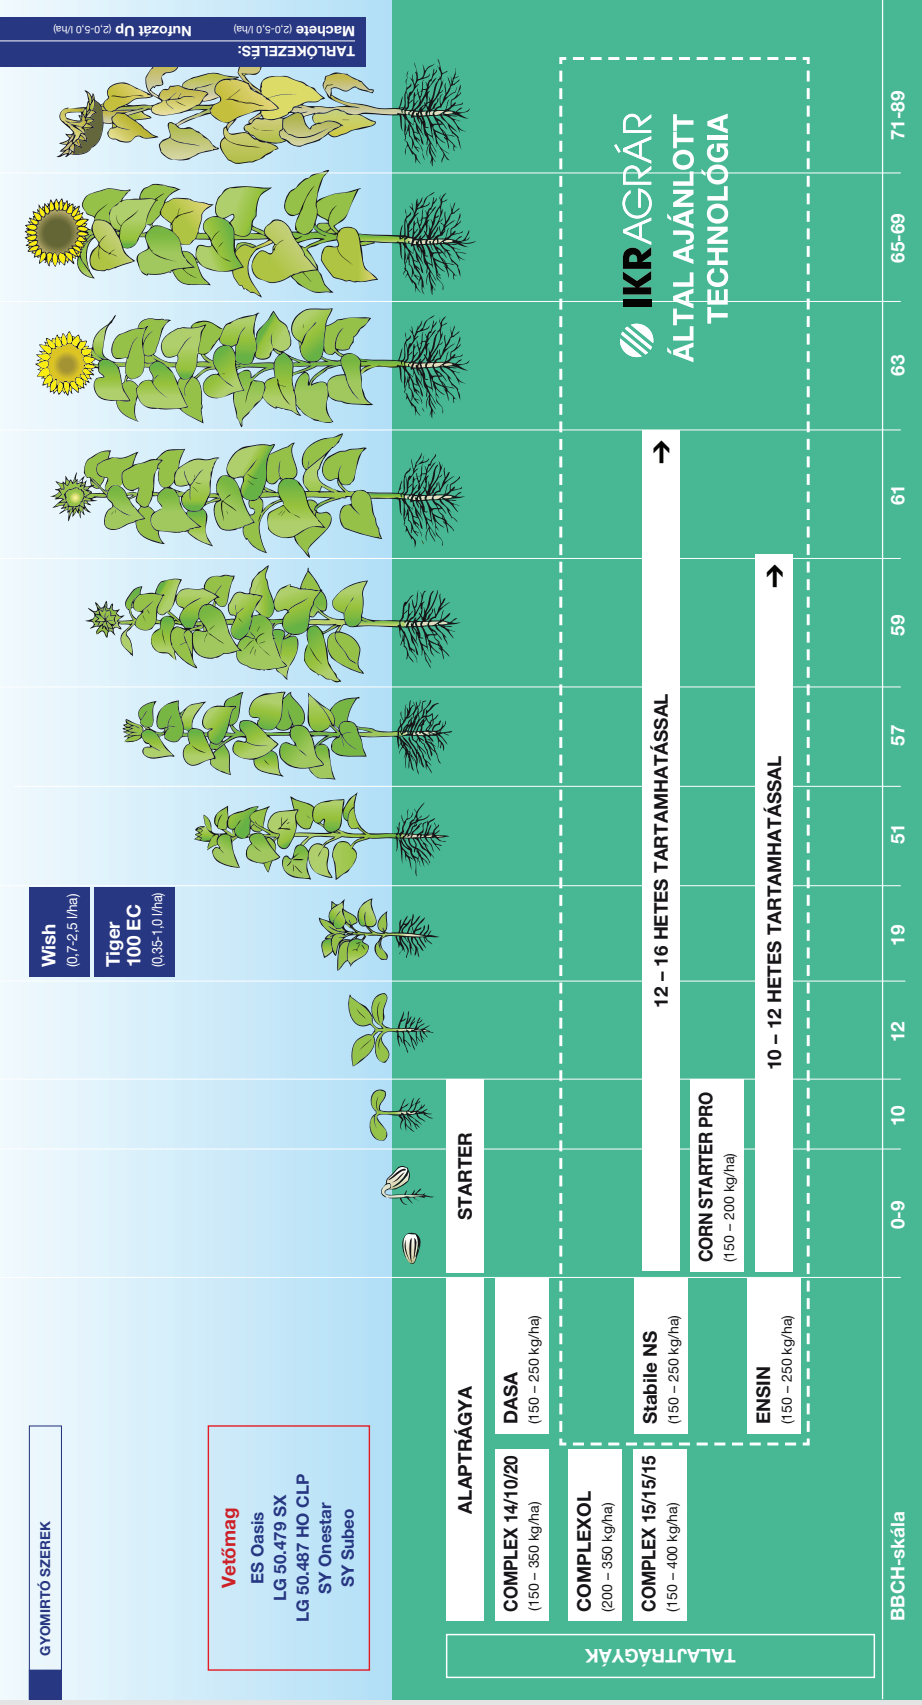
TARLÓKEZELÉS:
Machete (2,0-5,0 l/ha)
Nufozát Up (2,0-5,0 l/ha)

GYOMIRTÓ SZEREK

Wish (0,7-2,5 l/ha)
Tiger 100 EC (0,35-1,0 l/ha)

Vetőmag
ES Oasis
LG 50.479 SX
LG 50.487 HO CLP
SY Onestar
SY Subeo

TALAJTRÁGYÁK

ALAPTRÁGYA

COMPLEX 14/10/20 (150 – 350 kg/ha)
DASA (150 – 250 kg/ha)
COMPLEXOL (200 – 350 kg/ha)
COMPLEX 15/15/15 (150 – 400 kg/ha)
Stabile NS (150 – 250 kg/ha)
ENSIN (150 – 250 kg/ha)

STARTER

CORN STARTER PRO (150 – 200 kg/ha)

12 – 16 HETES TARTAMHATÁSSAL

10 – 12 HETES TARTAMHATÁSSAL

IKR AGRÁR
ÁLTAL AJÁNLOTT
TECHNOLÓGIA

BBCH-skála
0-9
10
12
19
51
57
59
61
63
65-69
71-89